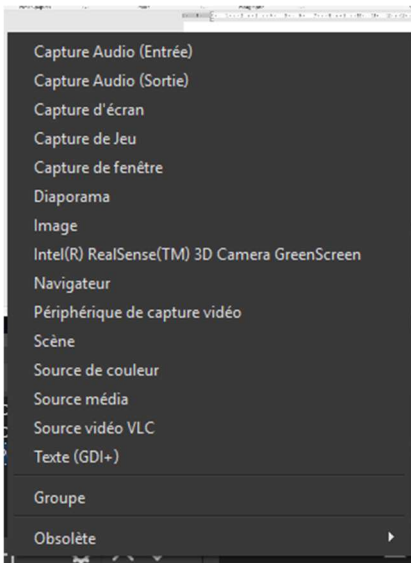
Capture Audio (Entrée)
Capture Audio (Sortie)
Capture d'écran
Capture de Jeu
Capture de fenêtre
Diaporama
Image
Intel(R) RealSense(TM) 3D Camera GreenScreen
Navigateur
Périphérique de capture vidéo
Scène
Source de couleur
Source média
Source vidéo VLC
Texte (GDI+)
Groupe
Obsolète